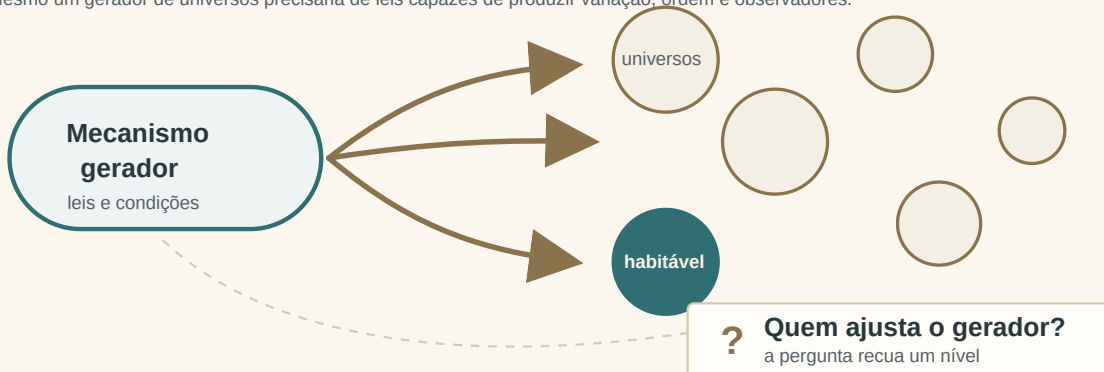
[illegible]esmo um gerador de universos precisaria de leis capazes de produzir variação, ordem e observadores.

Mecanismo gerador
leis e condições

universos

habitável

?
Quem ajusta o gerador?
a pergunta recua um nível